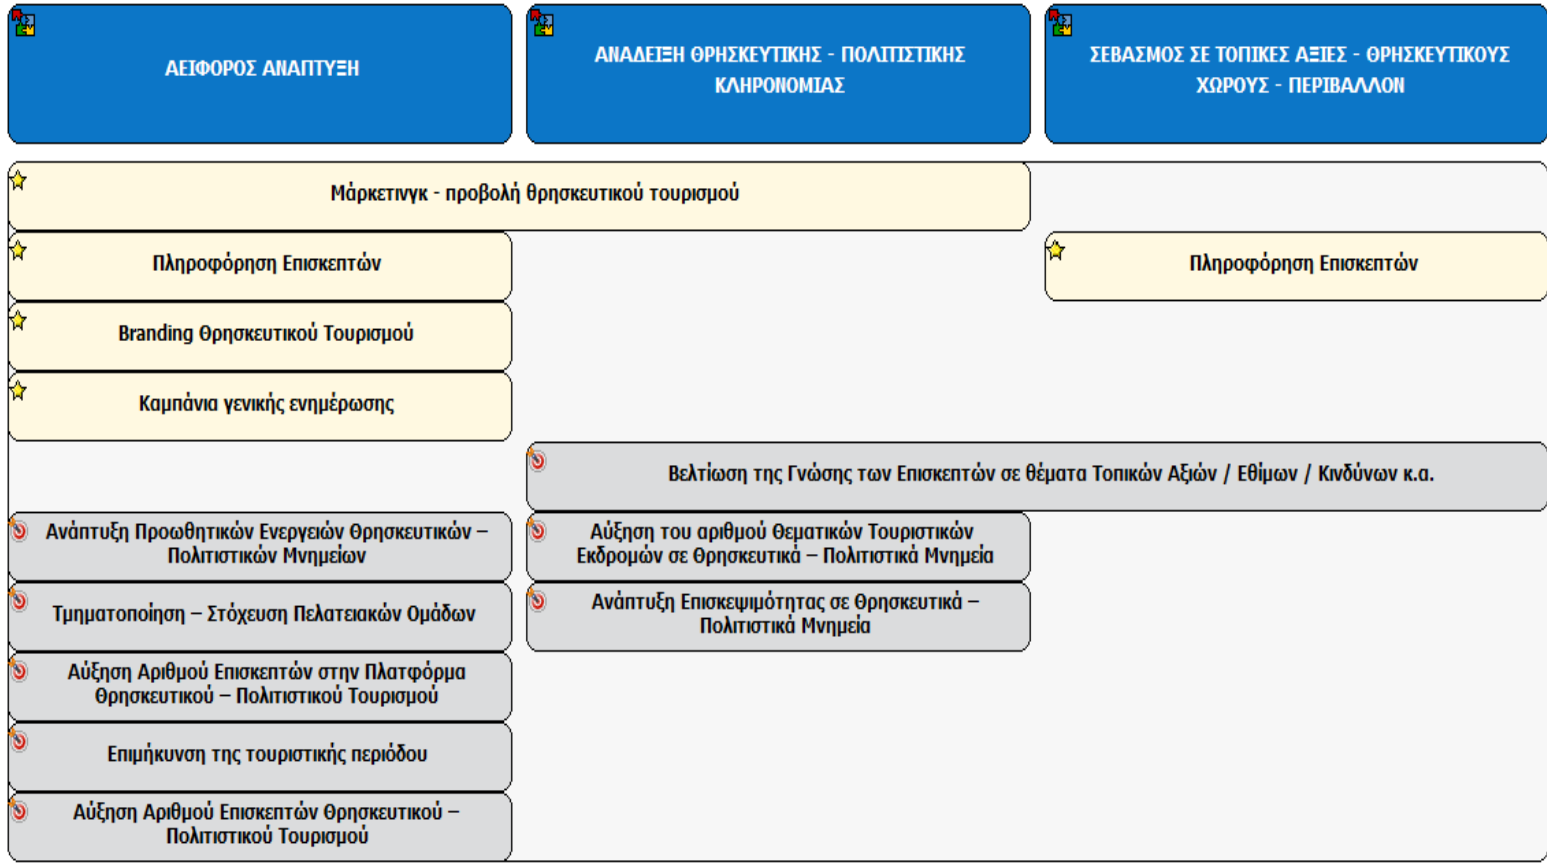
ΑΕΙΦΟΡΟΣ ΑΝΑΠΤΥΞΗ

ΑΝΑΔΕΙΞΗ ΘΡΗΣΚΕΥΤΙΚΗΣ - ΠΟΛΙΤΙΣΤΙΚΗΣ ΚΛΗΡΟΝΟΜΙΑΣ

ΣΕΒΑΣΜΟΣ ΣΕ ΤΟΠΙΚΕΣ ΑΞΙΕΣ - ΘΡΗΣΚΕΥΤΙΚΟΥΣ ΧΩΡΟΥΣ - ΠΕΡΙΒΑΛΛΟΝ

Μάρκετινγκ - προβολή θρησκευτικού τουρισμού

Πληροφόρηση Επισκεπτών

Πληροφόρηση Επισκεπτών

Branding Θρησκευτικού Τουρισμού

Καμπάνια γενικής ενημέρωσης

Βελτίωση της Γνώσης των Επισκεπτών σε θέματα Τοπικών Αξιών / Εθίμων / Κινδύνων κ.α.

Ανάπτυξη Προωθητικών Ενεργειών Θρησκευτικών – Πολιτιστικών Μνημείων

Αύξηση του αριθμού Θεματικών Τουριστικών Εκδρομών σε Θρησκευτικά – Πολιτιστικά Μνημεία

Τμηματοποίηση – Στόχευση Πελατειακών Ομάδων

Ανάπτυξη Επισκεψιμότητας σε Θρησκευτικά – Πολιτιστικά Μνημεία

Αύξηση Αριθμού Επισκεπτών στην Πλατφόρμα Θρησκευτικού – Πολιτιστικού Τουρισμού

Επιμήκυνση της τουριστικής περιόδου

Αύξηση Αριθμού Επισκεπτών Θρησκευτικού – Πολιτιστικού Τουρισμού